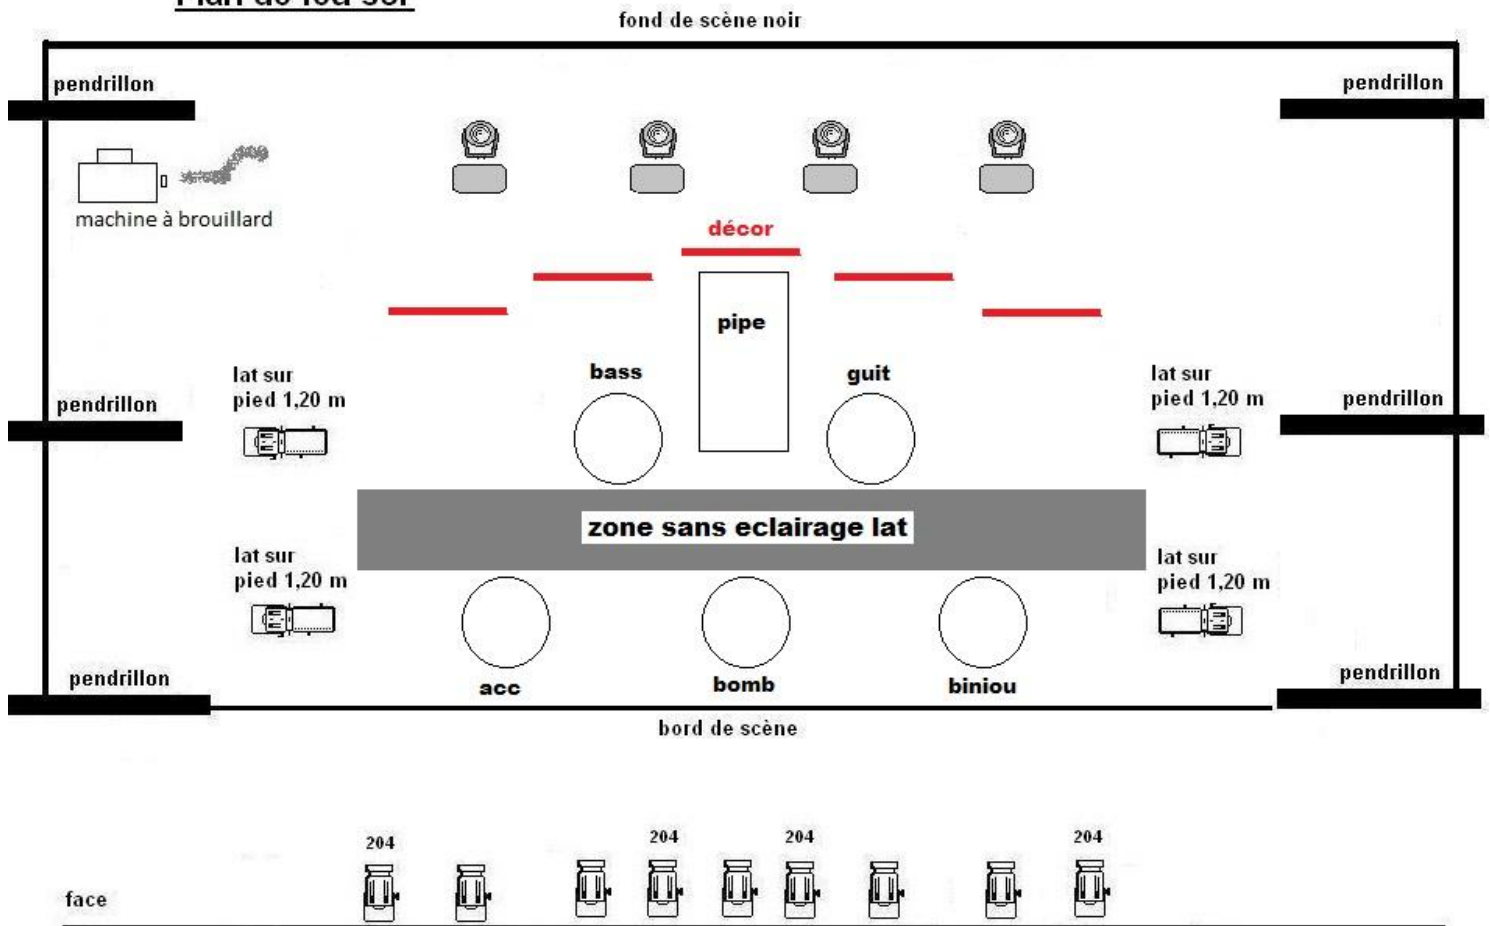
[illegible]

fond de scène noir

pendrillon

pendrillon

machine à brouillard

décor

pipe

bass

guit

lat sur pied 1,20 m

pendrillon

lat sur pied 1,20 m

pendrillon

zone sans eclairage lat

lat sur pied 1,20 m

lat sur pied 1,20 m

pendrillon

pendrillon

acc

bomb

biniou

bord de scène

204

204

204

204

face